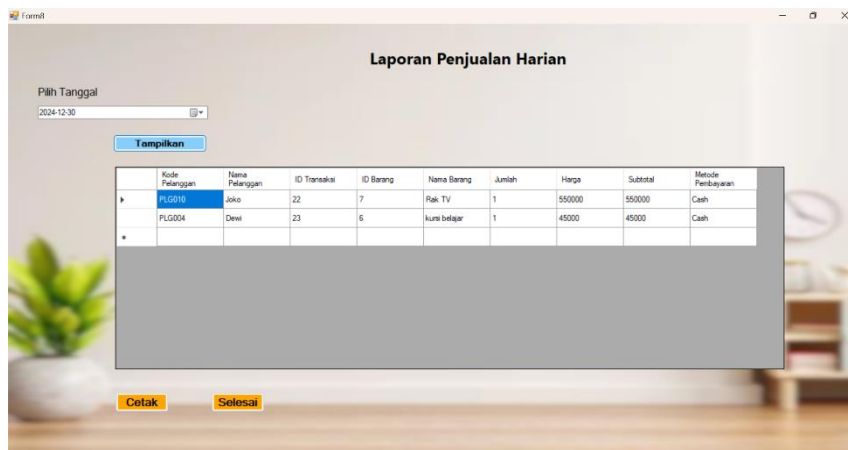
Form8

Laporan Penjualan Harian

Pilih Tanggal

2024-12-30

Tampilkan

| Kode Pelanggan | Nama Pelanggan | ID Transaksi | ID Barang | Nama Barang | Jumlah | Harga | Subtotal | Metode Pembayaran |
|---|---|---|---|---|---|---|---|---|
| PLG010 | Joko | 22 | 7 | Rak TV | 1 | 550000 | 550000 | Cash |
| PLG004 | Dewi | 23 | 6 | kursi belajar | 1 | 45000 | 45000 | Cash |

Cetak

Selesai